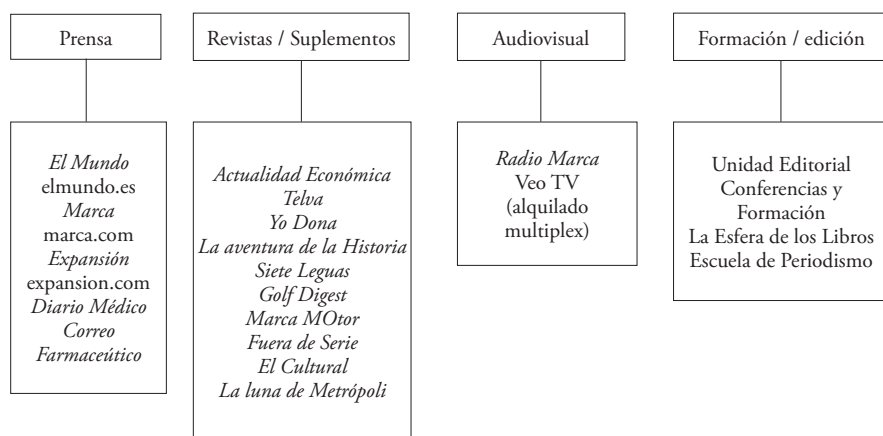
Prensa

El Mundo
elmundo.es
Marca
marca.com
Expansión
expansion.com
Diario Médico
Correo
Farmaceútico

Revistas / Suplementos

Actualidad Económica
Telva
Yo Dona
La aventura de la Historia
Siete Leguas
Golf Digest
Marca MOtor
Fuera de Serie
El Cultural
La luna de Metrópoli

Audiovisual

Radio Marca
Veo TV
(alquilado
multiplex)

Formación / edición

Unidad Editorial
Conferencias y
Formación
La Esfera de los Libros
Escuela de Periodismo